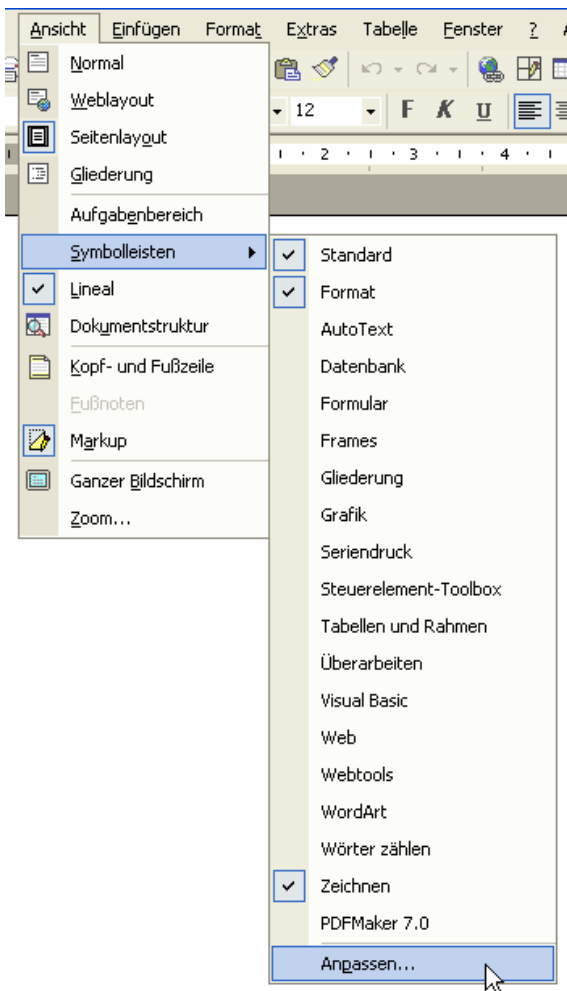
Ansicht Einfügen Format Extras Tabelle Fenster ?

12 F K U

1 · 2 · 1 · 3 · 1 · 4

Normal
Weblayout
Seitenlayout
Gliederung
Aufgabenbereich
Symbolleisten
Lineal
Dokumentstruktur
Kopf- und Fußzeile
Fußnoten
Markup
Ganzer Bildschirm
Zoom...

Standard
Format
AutoText
Datenbank
Formular
Frames
Gliederung
Grafik
Seriendruck
Steuerelement-Toolbox
Tabellen und Rahmen
Überarbeiten
Visual Basic
Web
Webtools
WordArt
Wörter zählen
Zeichnen
PDFMaker 7.0
Anpassen...